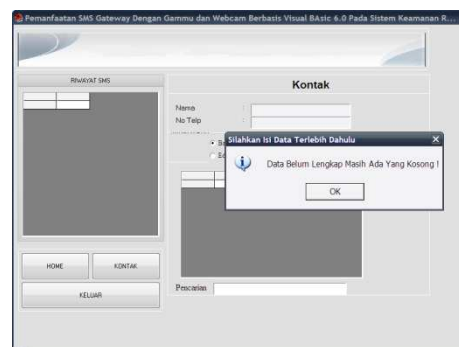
Pemanfaatan SMS Gateway Dengan Gammu dan Webcam Berbasis Visual BAsic 6.0 Pada Sistem Keamanan R...

RIWAYAT SMS

Kontak

Nama :
No Telp :

Silahkan Isi Data Terlebih Dahulu

Data Belum Lengkap Masih Ada Yang Kosong !

OK

HOME
KONTAK
KELUAR

Pencarian